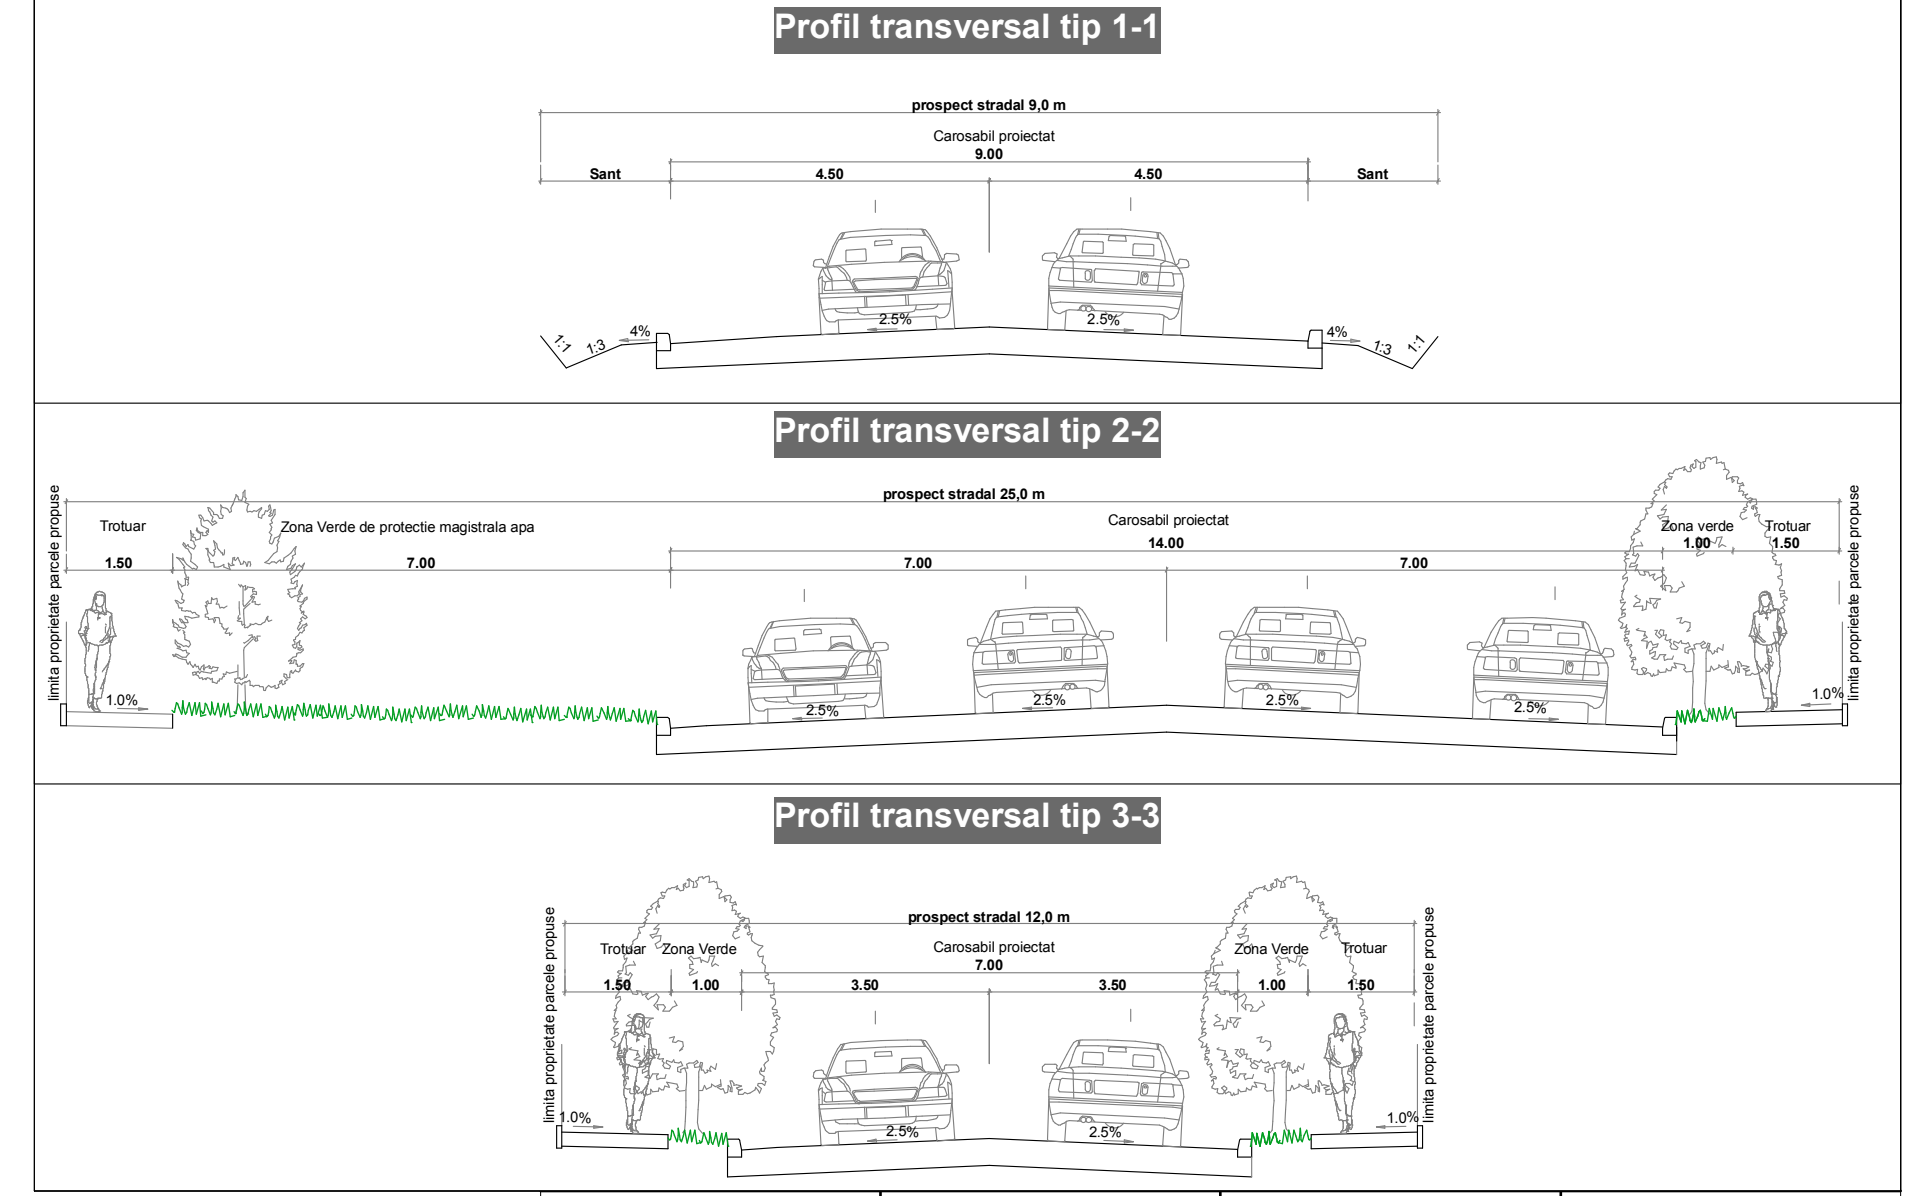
Profil transversal tip 1-1

prospect stradal 9,0 m

Carosabil proiectat
9.00

Sant 4.50 4.50 Sant

1:1 1:3 4% 2.5% 2.5% 4% 1:3 1:1

Profil transversal tip 2-2

limita proprietate parcele propuse

prospect stradal 25,0 m

Trotuar Zona Verde de protectie magistrala apa

1.50 7.00

Carosabil proiectat
14.00

7.00 7.00

Zona verde Trotuar
1.00 1.50

limita proprietate parcele propuse

1.0% 2.5% 2.5% 2.5% 2.5% 1.0%

Profil transversal tip 3-3

limita proprietate parcele propuse

prospect stradal 12,0 m

Trotuar Zona Verde

Carosabil proiectat
7.00

Zona Verde Trotuar

1.50 1.00 3.50 3.50 1.00 1.50

limita proprietate parcele propuse

1.0% 2.5% 2.5% 1.0%